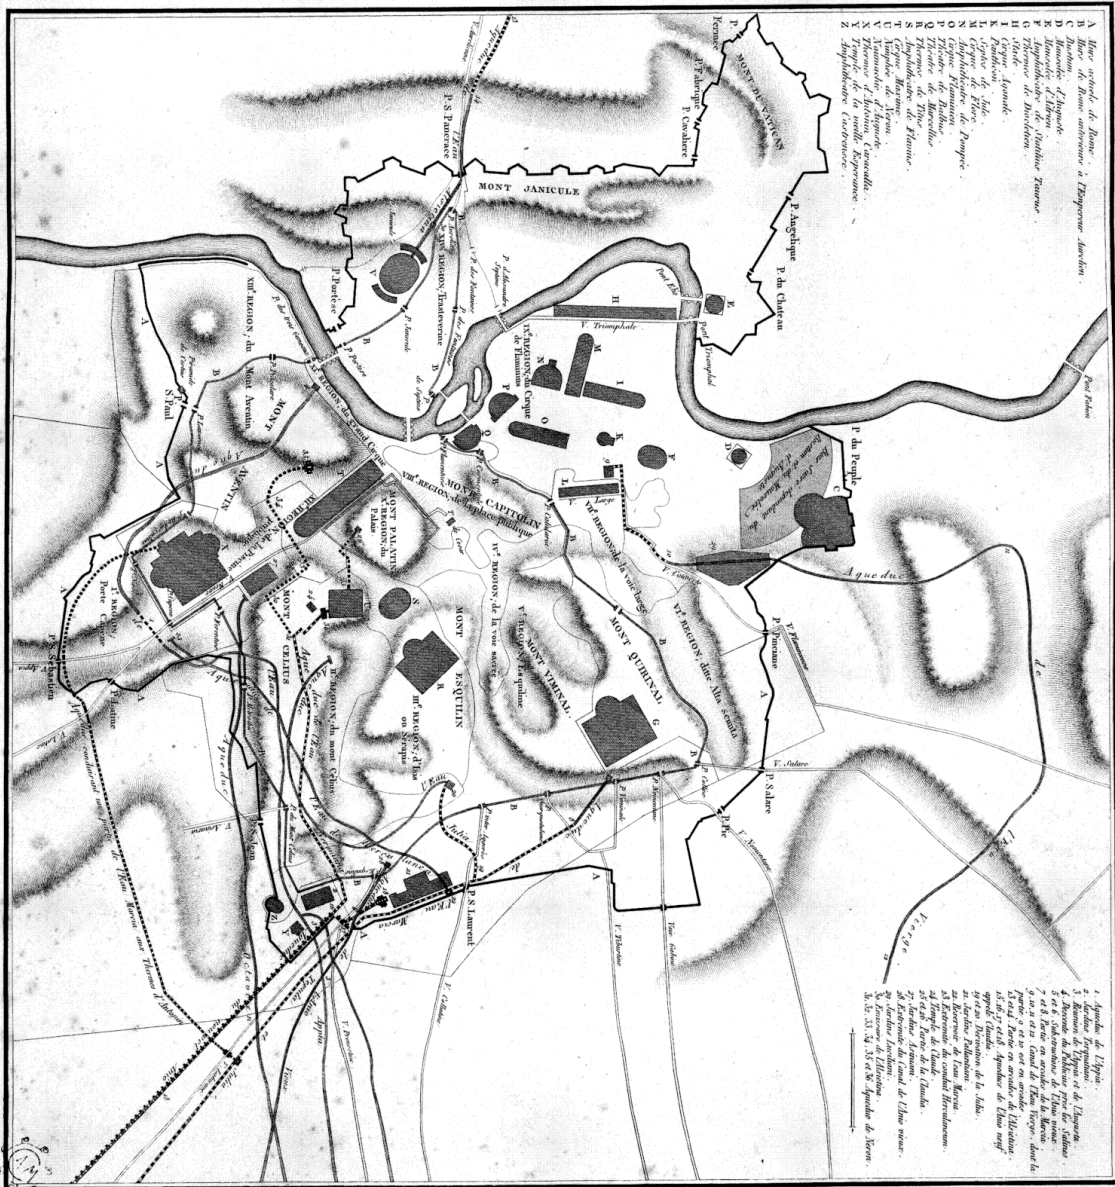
A Mur actuel de Rome.
B Mur de Rome antérieur à l'Empereur Aurélien.
C Bustum.
D Mausolée d'Auguste.
E Mausolée d'Adrien.
F Amphithéâtre de Statilius Taurus.
G Thermes de Dioclétien.
H Stade.
I Cirque Agonale.
K Panthéon.
L Septa de Jules.
M Cirque de Flore.
N Amphithéâtre de Pompée.
O Cirque Flaminien.
P Théâtre de Balbus.
Q Théâtre de Marcellus.
R Thermes de Titus.
S Amphithéâtre Flavien.
T Cirque Maxime.
U Nimphée de Néron.
V Naumachie d'Auguste.
X Thermes d'Antonin Caracalla.
Y Temple de la vieille Espérance.
Z Amphithéâtre Castrense.

1. Aqueduc de l'Appia.
2. Jardins Tarquiniens.
3. Réunion de l'Appia et de l'Augusta.
4. Réservoir de l'Appia près des Salines.
5 et 6. Substruction de l'Anio vieux.
7 et 8. Partie en arcades de la Marcia.
9, 10, 11 et 12. Canal de l'Eau Vierge, dont la partie 11 et 12 est en arcades.
13 et 14. Partie en arcades de l'Alsietina.
15, 16, 17 et 18. Aqueduc de l'Anio neuf appelé Claudia.
19 et 20. Dérivation de la Julia.
21. Jardins Pallantiens.
22. Réservoir de l'eau Marcia.
23. Extrémité du conduit Herculaneum.
24. Temple de Claude.
25. Extrémité de la Claudia.
26. Jardins Asiniens.
27. Jardins Asiniens.
28. Extrémité du Canal de l'Anio vieux.
29. Jardins Luculliens.
30. Extrémité de l'Alsietina.
31, 32, 33, 34, 35 et 36. Aqueduc de Néron.

MONT VATICAN
P. Fabrique
P. Cavalacre
P. Pertuse
P. Angelique
P. du Chateau
MONT JANICULE
P. S. Pancrace
V. Aurelienne
P. Portese
VIII. REGION, du Mont Aventin
XIV. REGION, Transtévérine
IX. REGION, du Cirque de Flaminius
V. Triomphale
Pont Elio
Pont Triomphale
Pont Molle
P. du Peuple
MONT CAPITOLIN
VIII. REGION, de la place publique
VII. REGION, de la voie large
VI. REGION, dite Alta semita
V. Flaminienne
P. Pinciane
MONT QUIRINAL
MONT VIMINAL
V. REGION, Esquiline
IV. REGION, de la voie sacrée
MONT PALATIN
X. REGION, du Palais
MONT AVENTIN
XII. REGION, de la Piscine
XI. REGION, du Grand Cirque
MONT ESQUILIN
III. REGION, d'Isis ou Sérapis
II. REGION, du mont Célius
MONT CELIUS
I. REGION, Porte Capène
P. S. Sébastien
P. Latine
P. S. Paul
P. S. Laurent
P. S. Jean
P. Salare
P. Pie
V. Salare
V. Nomentane
V. Tiburtine
V. Appia
V. Latine
V. Ardeatine
V. Ostiense
Aqueduc
Vierge
Eau Marcia
Eau Julia
Eau Tepula
Aqueduc de l'Eau Claudia
Aqueduc conduisant une partie de l'Eau Marcia aux Thermes d'Antonin